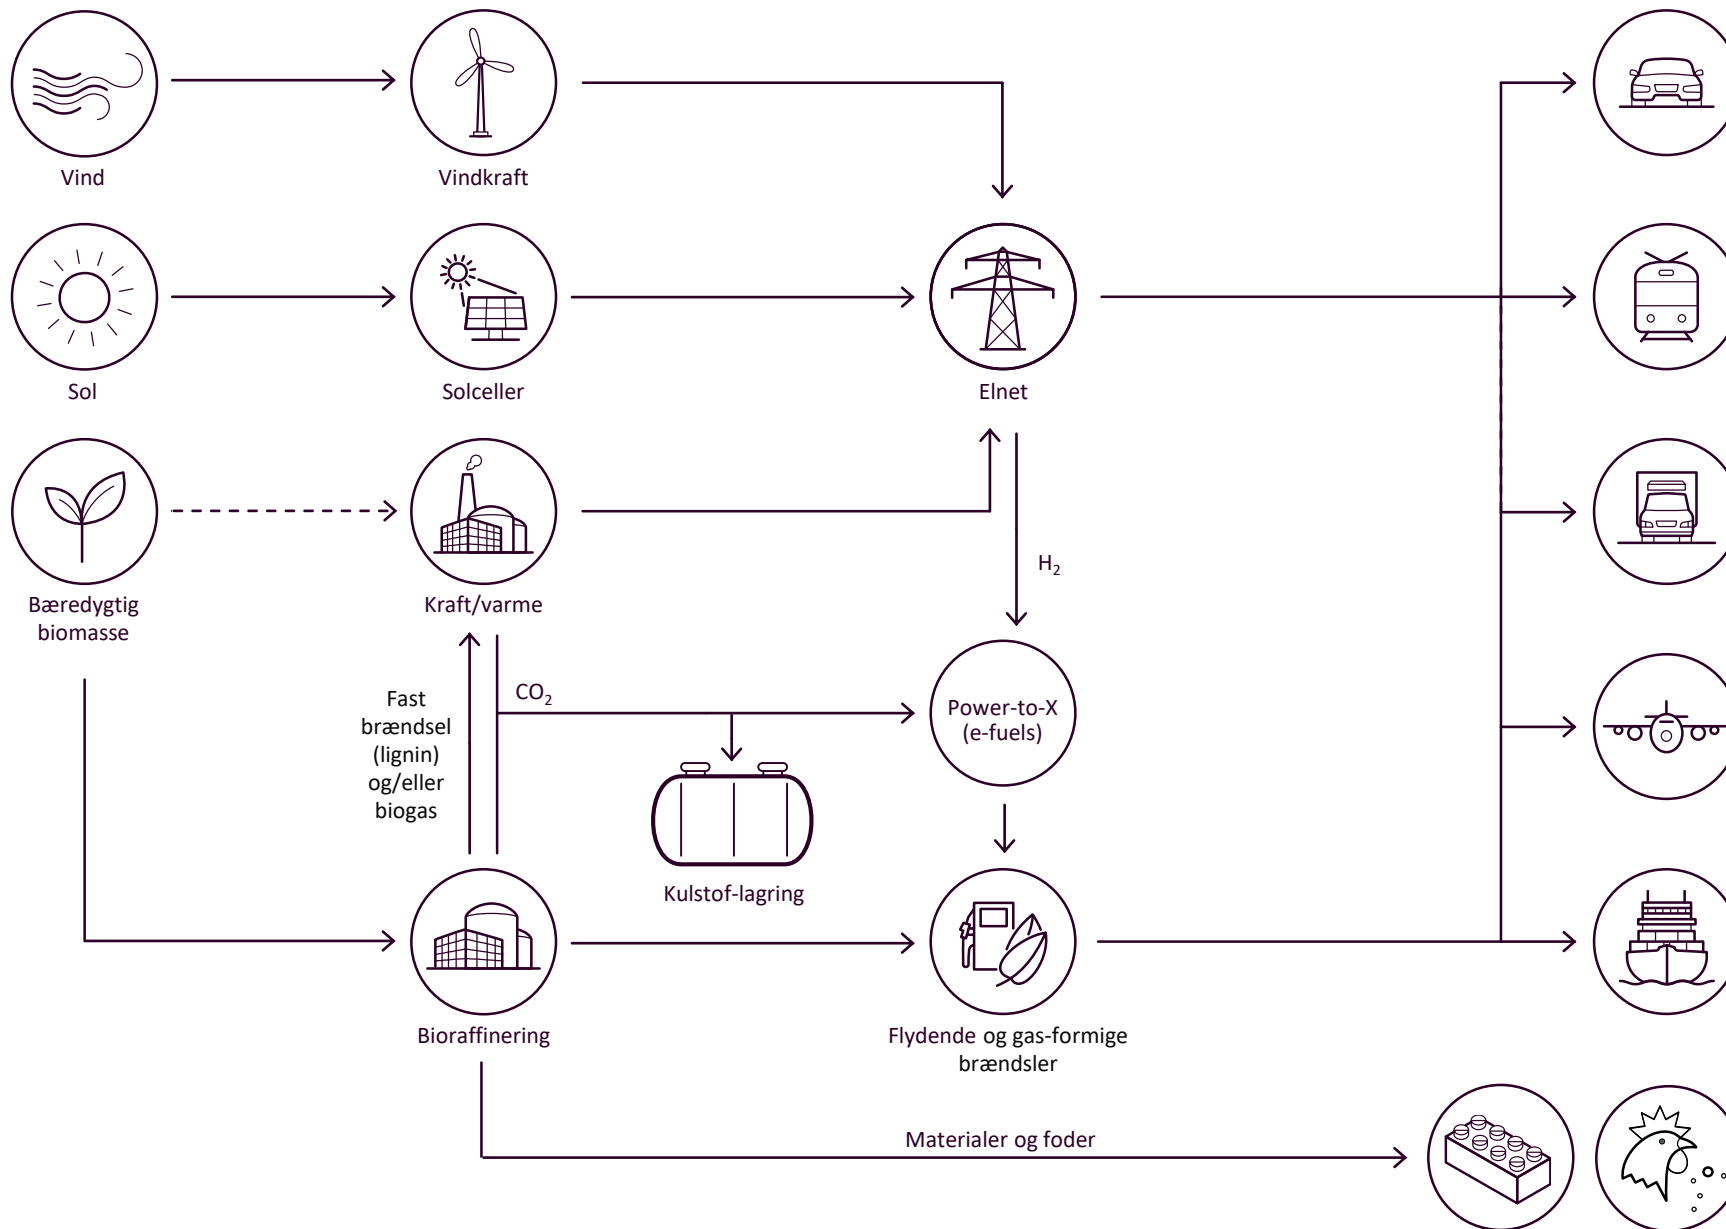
Vind

Vindkraft

Sol

Solceller

Elnet

Bæredygtig biomasse

Kraft/varme

$H_2$

Fast brændsel (lignin) og/eller biogas

$CO_2$

Power-to-X (e-fuels)

Kulstof-lagring

Bioraffinering

Flydende og gas-formige brændsler

Materialer og foder